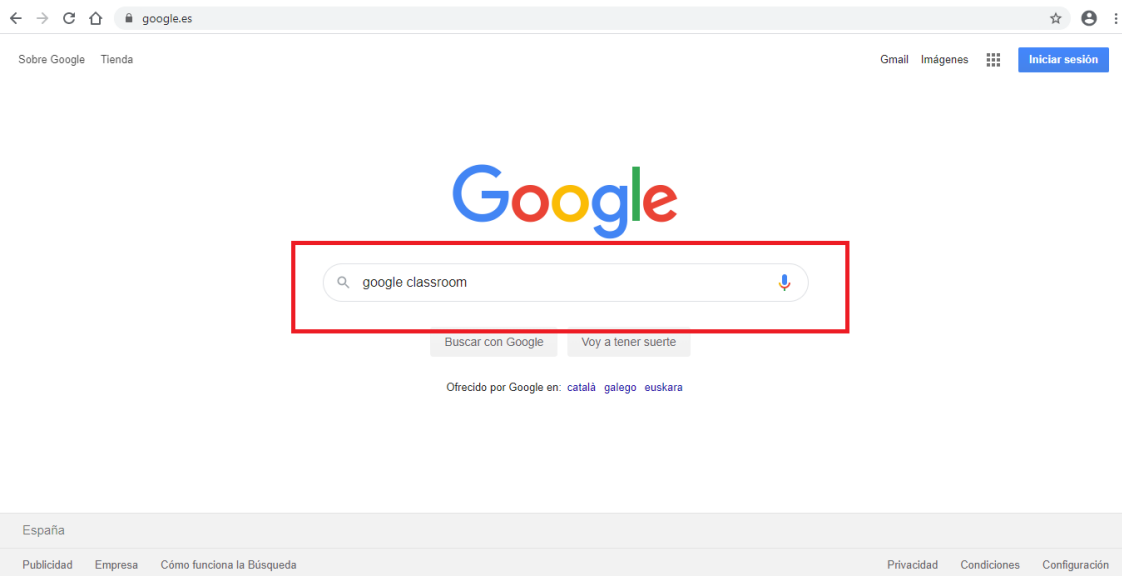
google.es

Sobre Google Tienda

Gmail Imágenes Iniciar sesión

Google

google classroom

Buscar con Google Voy a tener suerte

Ofrecido por Google en: català galego euskara

España

Publicidad Empresa Cómo funciona la Búsqueda

Privacidad Condiciones Configuración